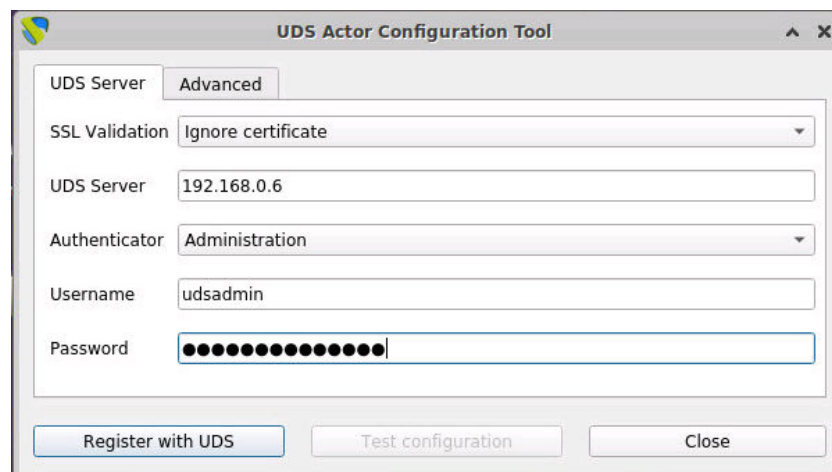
UDS Actor Configuration Tool

UDS Server
Advanced

SSL Validation
Ignore certificate

UDS Server
192.168.0.6

Authenticator
Administration

Username
udsadmin

Password
●●●●●●●●●●●●●●

Register with UDS
Test configuration
Close